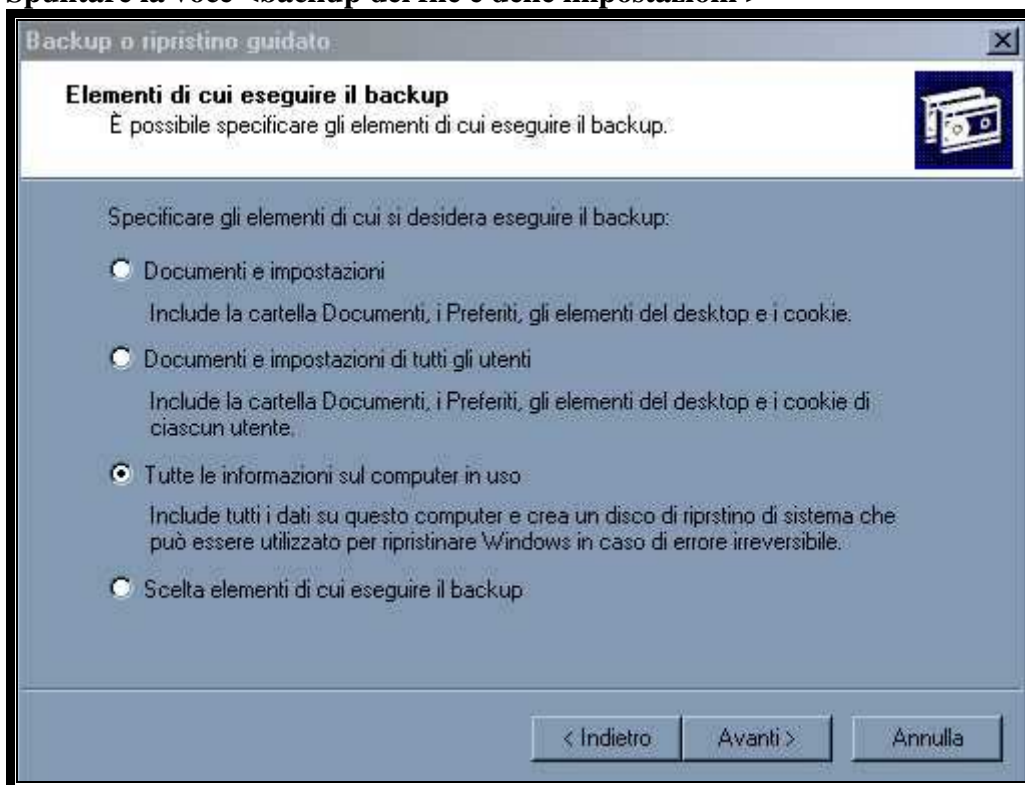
Spuntare la voce «backup dei file e delle impostazioni»

Backup o ripristino guidato

Elementi di cui eseguire il backup
È possibile specificare gli elementi di cui eseguire il backup.

Specificare gli elementi di cui si desidera eseguire il backup:

Documenti e impostazioni

Include la cartella Documenti, i Preferiti, gli elementi del desktop e i cookie.

Documenti e impostazioni di tutti gli utenti

Include la cartella Documenti, i Preferiti, gli elementi del desktop e i cookie di ciascun utente.

Tutte le informazioni sul computer in uso

Include tutti i dati su questo computer e crea un disco di riprstino di sistema che può essere utilizzato per ripristinare Windows in caso di errore irreversibile.

Scelta elementi di cui eseguire il backup

< Indietro | Avanti > | Annulla